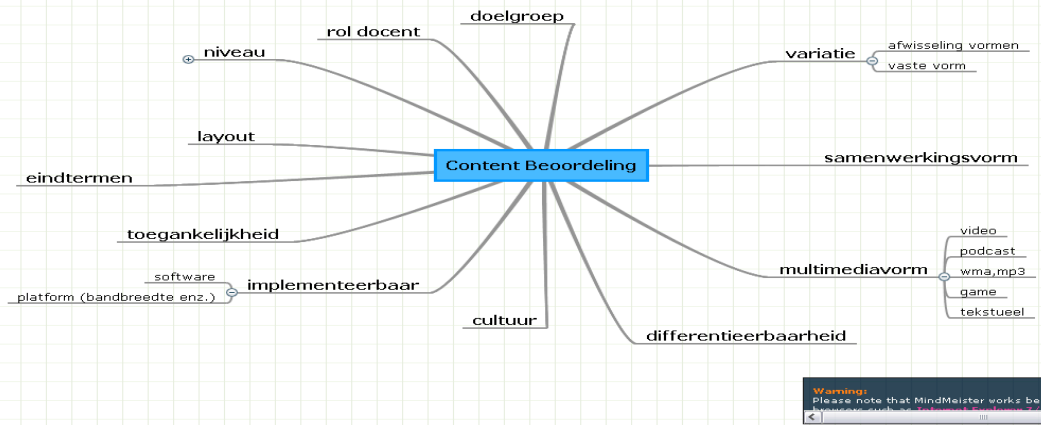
rol docent

doelgroep

niveau

variatie

afwisseling vormen

vaste vorm

layout

Content Beoordeling

samenwerkingsvorm

eindtermen

toegankelijkheid

video

podcast

multimediavorm

wma,mp3

game

tekstueel

software

implementeerbaar

platform (bandbreedte enz.)

cultuur

differentieerbaarheid

Warning:
Please note that MindMeister works be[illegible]
browsers such as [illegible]